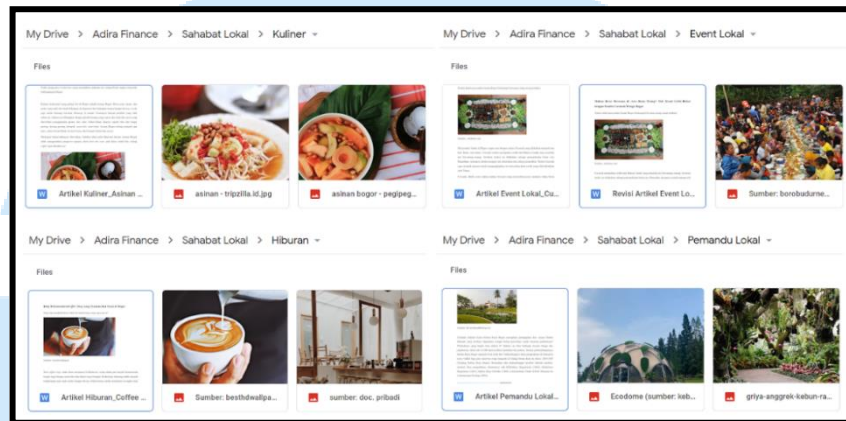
My Drive > Adira Finance > Sahabat Lokal > Kuliner

Files

Artikel Kuliner_Asinan ...

asinan - tripzilla.id.jpg

asinan bogor - pegipeg...

My Drive > Adira Finance > Sahabat Lokal > Event Lokal

Files

Artikel Event Lokal_Cu...

Revisi Artikel Event Lo...

Sumber: borobudurne...

My Drive > Adira Finance > Sahabat Lokal > Hiburan

Files

Artikel Hiburan_Coffee ...

Sumber: besthdwallpa...

sumber: doc. pribadi

My Drive > Adira Finance > Sahabat Lokal > Pemandu Lokal

Files

Artikel Pemandu Lokal...

Ecodome (sumber: keb...

griya-anggrek-kebun-ra...